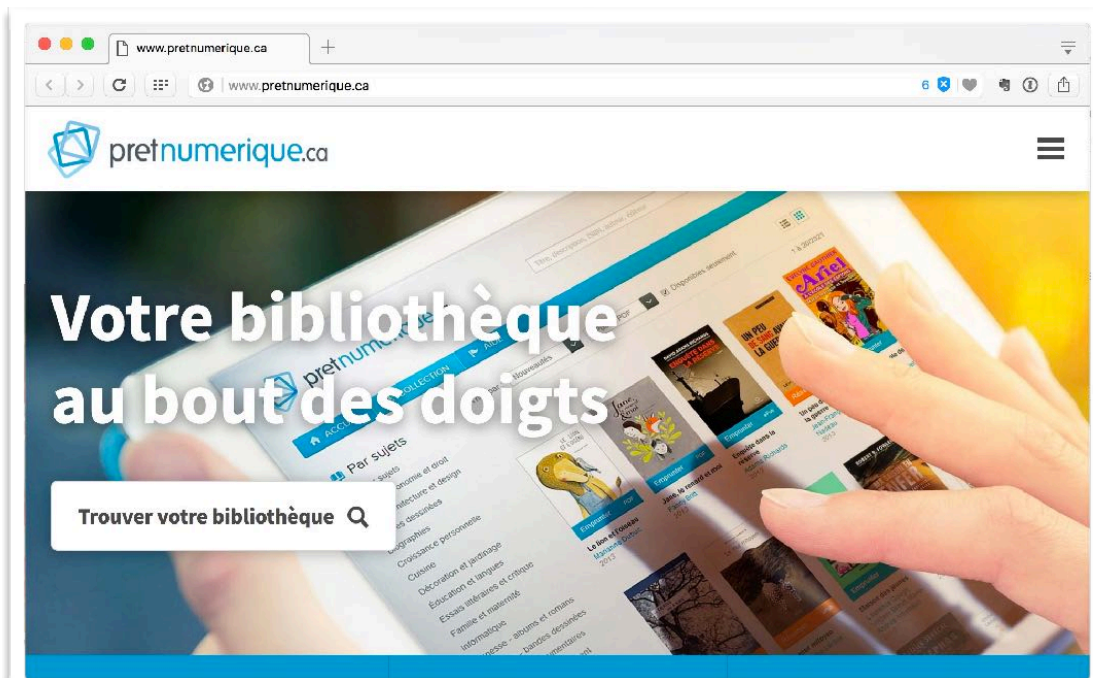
www.pretnumerique.ca

+

www.pretnumerique.ca

6

pretnumerique.ca

Votre bibliothèque au bout des doigts

Trouver votre bibliothèque

Par sujets

Économie et droit

Architecture et design

Bandes dessinées

Biographies

Croissance personnelle

Cuisine

Décoration et jardinage

Éducation et langues

Essais littéraires et critique

Famille et maternité

Informatique

Jeunesse - albums et romans

Jeunesse - bandes dessinées

Nouveautés

ACCUEIL

COLLECTION

PDF

Disponibles seulement

Emprunter

Ariel

Jane, le renard et moi

Le lion et l'oiseau

Enquête dans la guerre

Un peu de soleil dans l'eau froide